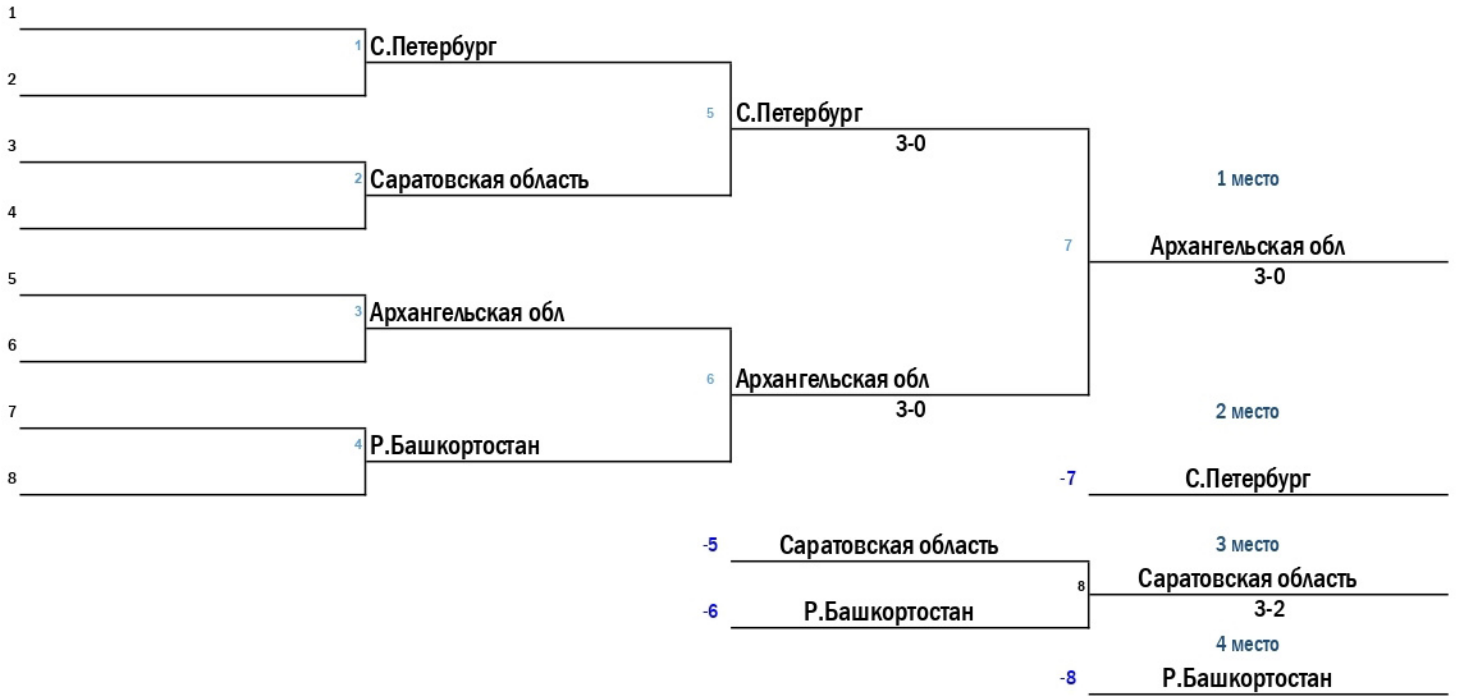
1

2

3

4

5

6

7

8

1 С.Петербург

2 Саратовская область

3 Архангельская обл

4 Р.Башкортостан

5 С.Петербург
3-0

6 Архангельская обл
3-0

1 место

7 Архангельская обл
3-0

2 место

-7 С.Петербург

-5 Саратовская область

-6 Р.Башкортостан

3 место

8 Саратовская область
3-2

4 место

-8 Р.Башкортостан